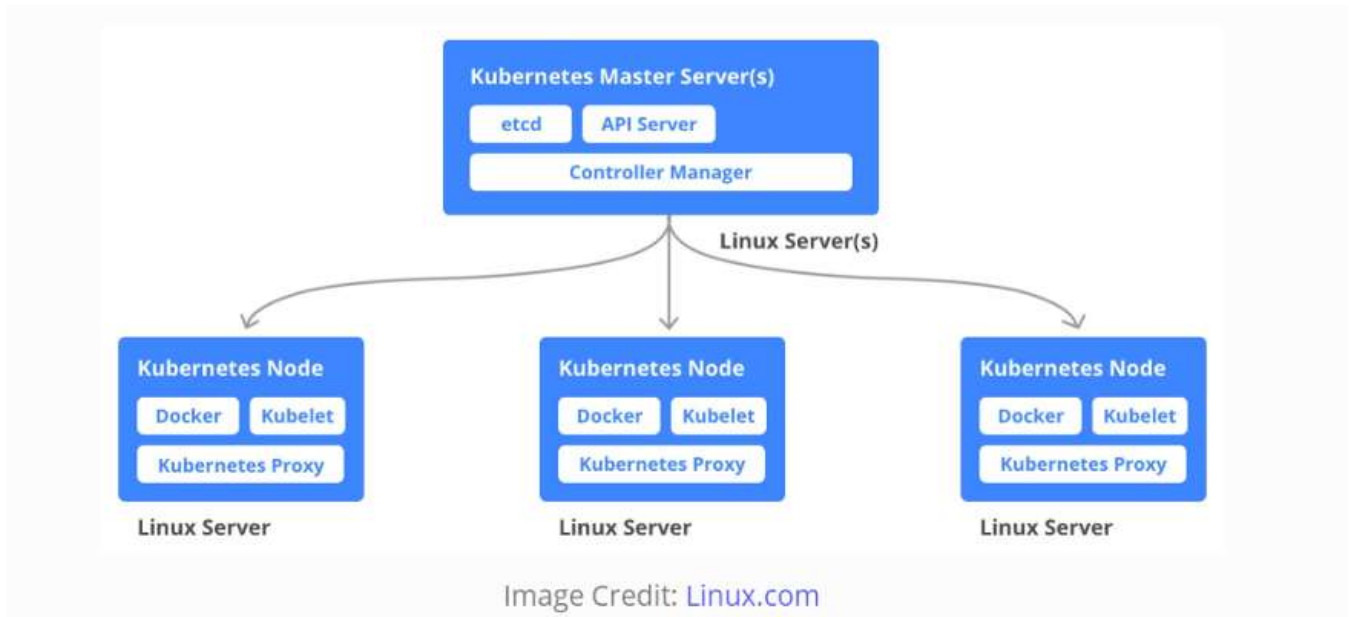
Kubernetes Master Server(s)

etcd

API Server

Controller Manager

Linux Server(s)

Kubernetes Node

Docker

Kubelet

Kubernetes Proxy

Linux Server

Kubernetes Node

Docker

Kubelet

Kubernetes Proxy

Linux Server

Kubernetes Node

Docker

Kubelet

Kubernetes Proxy

Linux Server

Image Credit: Linux.com